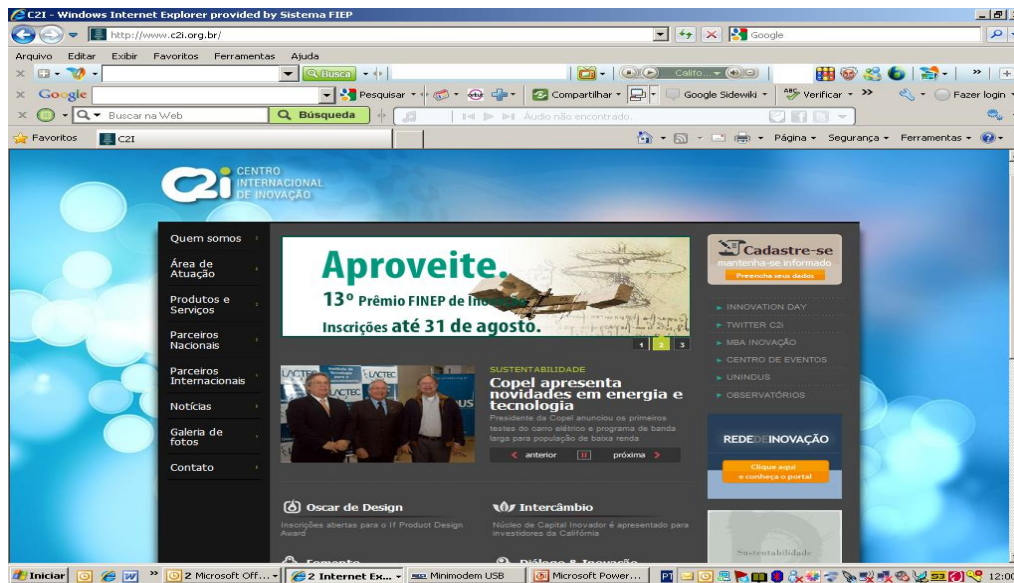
C2I - Windows Internet Explorer provided by Sistema FIEP

http://www.c2i.org.br/

Google

Arquivo Editar Exibir Favoritos Ferramentas Ajuda

Busca

Calito

Google

Pesquisar

Compartilhar

Google Sidewiki

Verificar

Fazer login

Buscar na Web

Búsqueda

Áudio não encontrado.

Favoritos

C2I

Página Segurança Ferramentas

C2i CENTRO INTERNACIONAL DE INOVAÇÃO

Quem somos

Área de Atuação

Produtos e Serviços

Parceiros Nacionais

Parceiros Internacionais

Notícias

Galeria de fotos

Contato

Aproveite.

13º Prêmio FINEP de Inovação

Inscrições até 31 de agosto.

1 2 3

Cadastre-se

mantenha-se informado

Preencha seus dados

INNOVATION DAY

TWITTER C2i

MBA INOVAÇÃO

CENTRO DE EVENTOS

UNINDUS

OBSERVATÓRIOS

SUSTENTABILIDADE

Copel apresenta novidades em energia e tecnologia

Presidente da Copel anunciou os primeiros testes do carro elétrico e programa de banda larga para população de baixa renda

anterior

próxima

REDE DE INOVAÇÃO

Clique aqui e conheça o portal

Oscar de Design

Inscrições abertas para o If Product Design Award

Intercâmbio

Núcleo de Capital Inovador é apresentado para investidores da Califórnia

Fomento

Diálogo & Inovação

Sustentabilidade

Iniciar

2 Microsoft Off...

2 Internet Ex...

Minimodem USB

Microsoft Power...

12:0